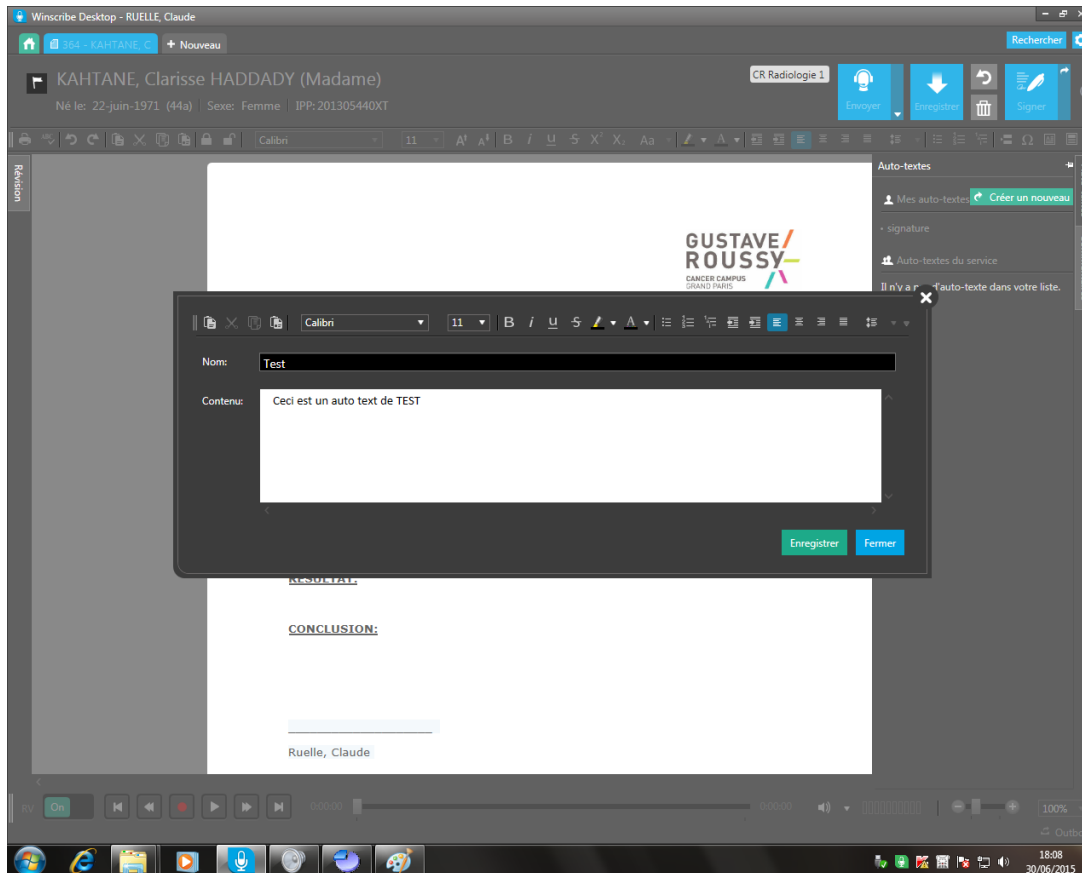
Winscribe Desktop - RUELLE, Claude

364 - KAHTANE, C
+ Nouveau

Rechercher

KAHTANE, Clarisse HADDADY (Madame)
Né le: 22-juin-1971 (44a) | Sexe: Femme | IPP: 201305440XT

CR Radiologie 1

Envoyer
Enregistrer
Signer

Calibri
11

Révision

GUSTAVE/
ROUSSY
CANCER CAMPUS
GRAND PARIS

Auto-textes
Mes auto-textes
Créer un nouveau
• signature
Auto-textes du service
Il n'y a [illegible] d'auto-texte dans votre liste.

Calibri
11

Nom:
Test

Contenu:
Ceci est un auto text de TEST

Enregistrer
Fermer

RESULTAT:

CONCLUSION:

Ruelle, Claude

RV
On
00:00
00:00
100%

18:08
30/06/2015